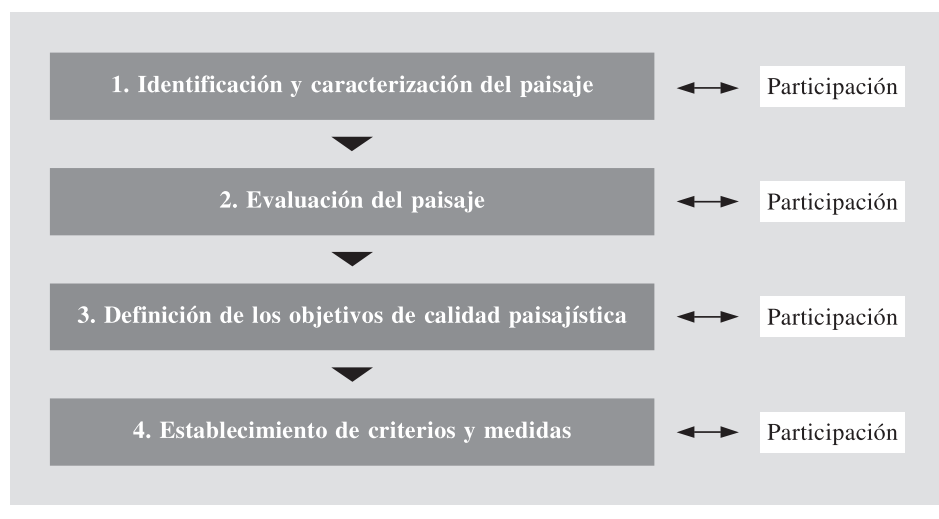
1. Identificación y caracterización del paisaje

Participación

2. Evaluación del paisaje

Participación

3. Definición de los objetivos de calidad paisajística

Participación

4. Establecimiento de criterios y medidas

Participación